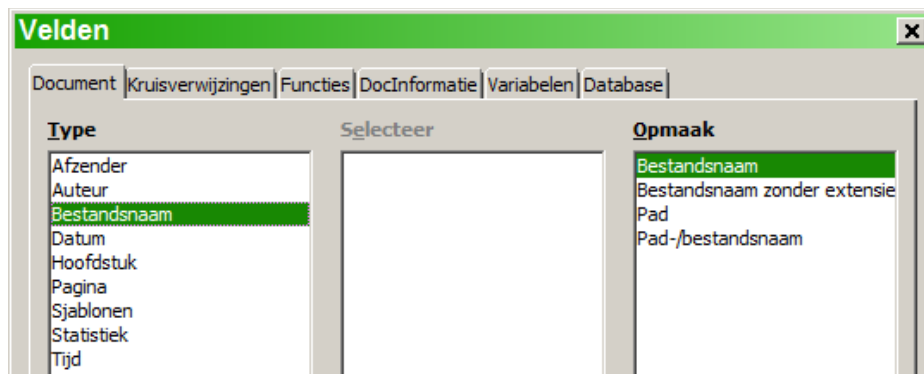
Velden

Document | Kruisverwijzingen | Functies | DocInformatie | Variabelen | Database

Type
Afzender
Auteur
Bestandsnaam
Datum
Hoofdstuk
Pagina
Sjablonen
Statistiek
Tijd

Selecteer

Opmaak
Bestandsnaam
Bestandsnaam zonder extensie
Pad
Pad-/bestandsnaam